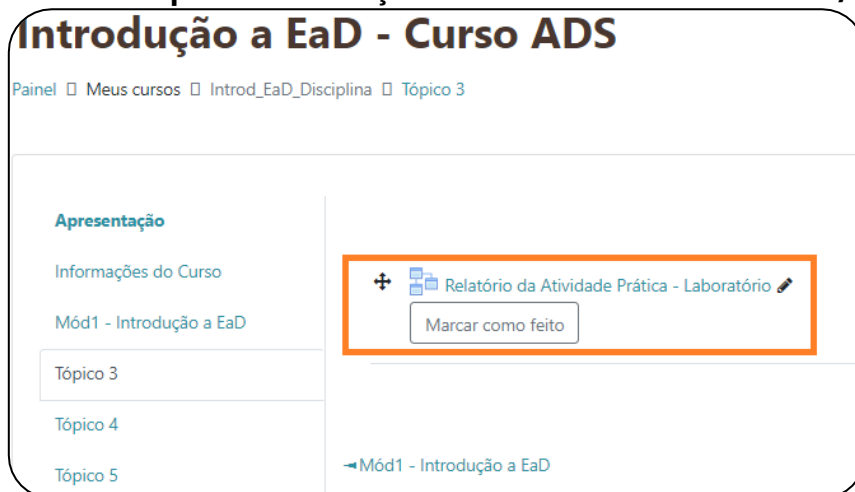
Introdução a EaD - Curso ADS

Painel  Meus cursos  Introd_EaD_Disciplina  Tópico 3

Apresentação

Informações do Curso

Mód1 - Introdução a EaD

Tópico 3

Tópico 4

Tópico 5

Relatório da Atividade Prática - Laboratório

Marcar como feito

◄Mód1 - Introdução a EaD